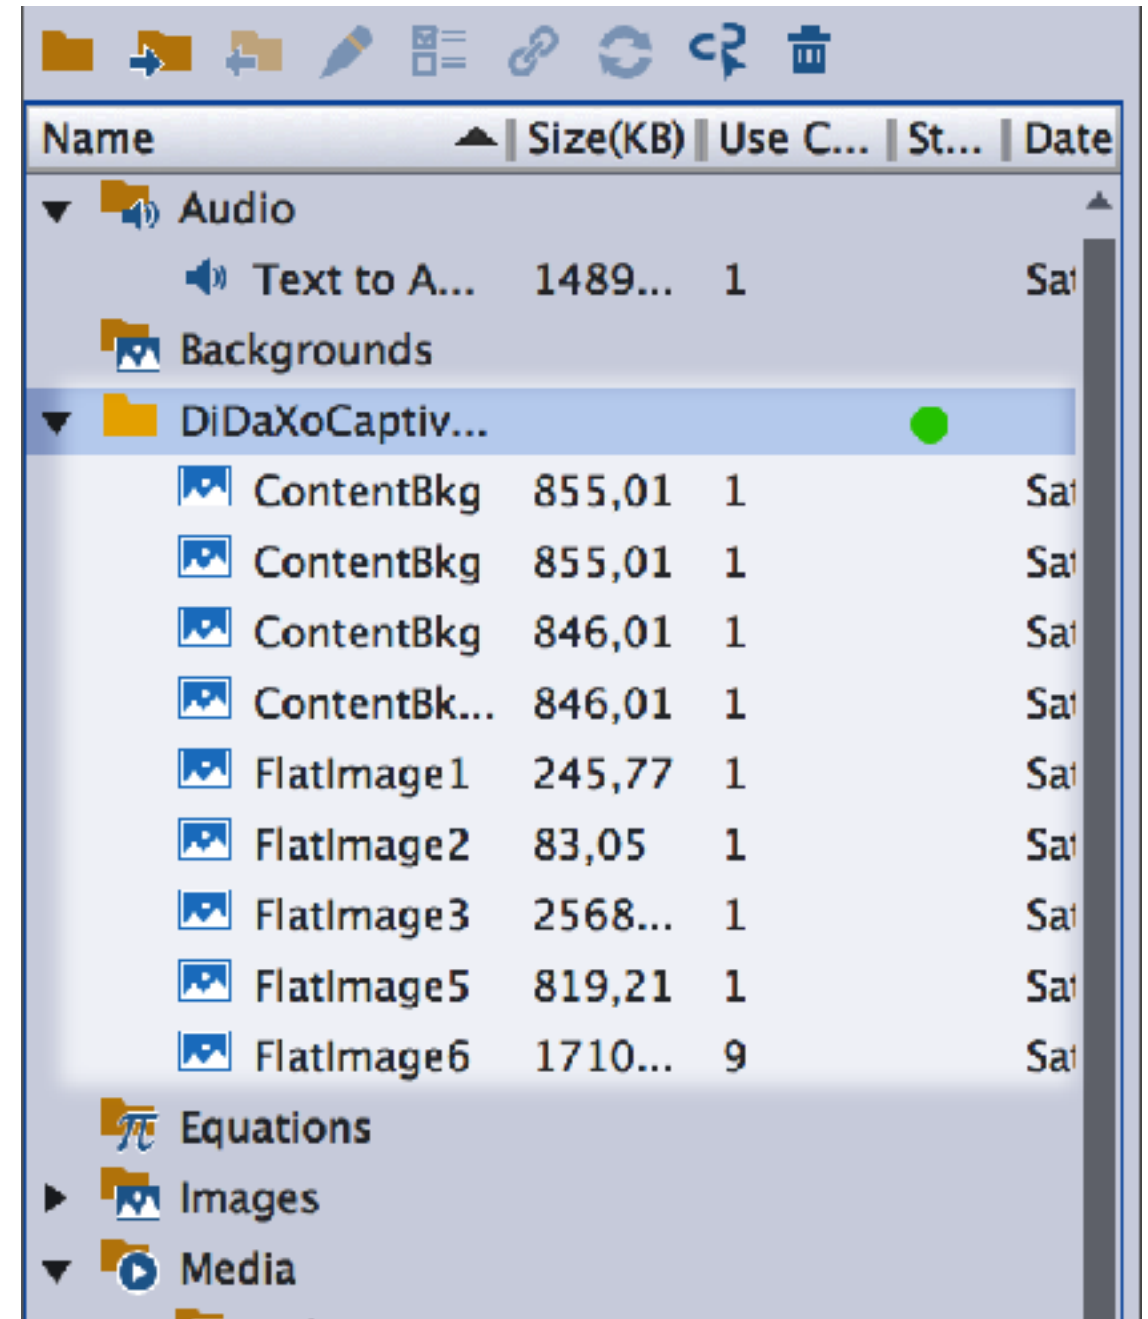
| Name | Size(KB) | Use C... | St... | Date |
|---|---|---|---|---|
| Audio | | | | |
| Text to A... | 1489... | 1 | | Sa |
| Backgrounds | | | | |
| DiDaXoCaptiv... | | | | |
| ContentBkg | 855,01 | 1 | | Sa |
| ContentBkg | 855,01 | 1 | | Sa |
| ContentBkg | 846,01 | 1 | | Sa |
| ContentBk... | 846,01 | 1 | | Sa |
| FlatImage1 | 245,77 | 1 | | Sa |
| FlatImage2 | 83,05 | 1 | | Sa |
| FlatImage3 | 2568... | 1 | | Sa |
| FlatImage5 | 819,21 | 1 | | Sa |
| FlatImage6 | 1710... | 9 | | Sa |
| Equations | | | | |
| Images | | | | |
| Media | | | | |